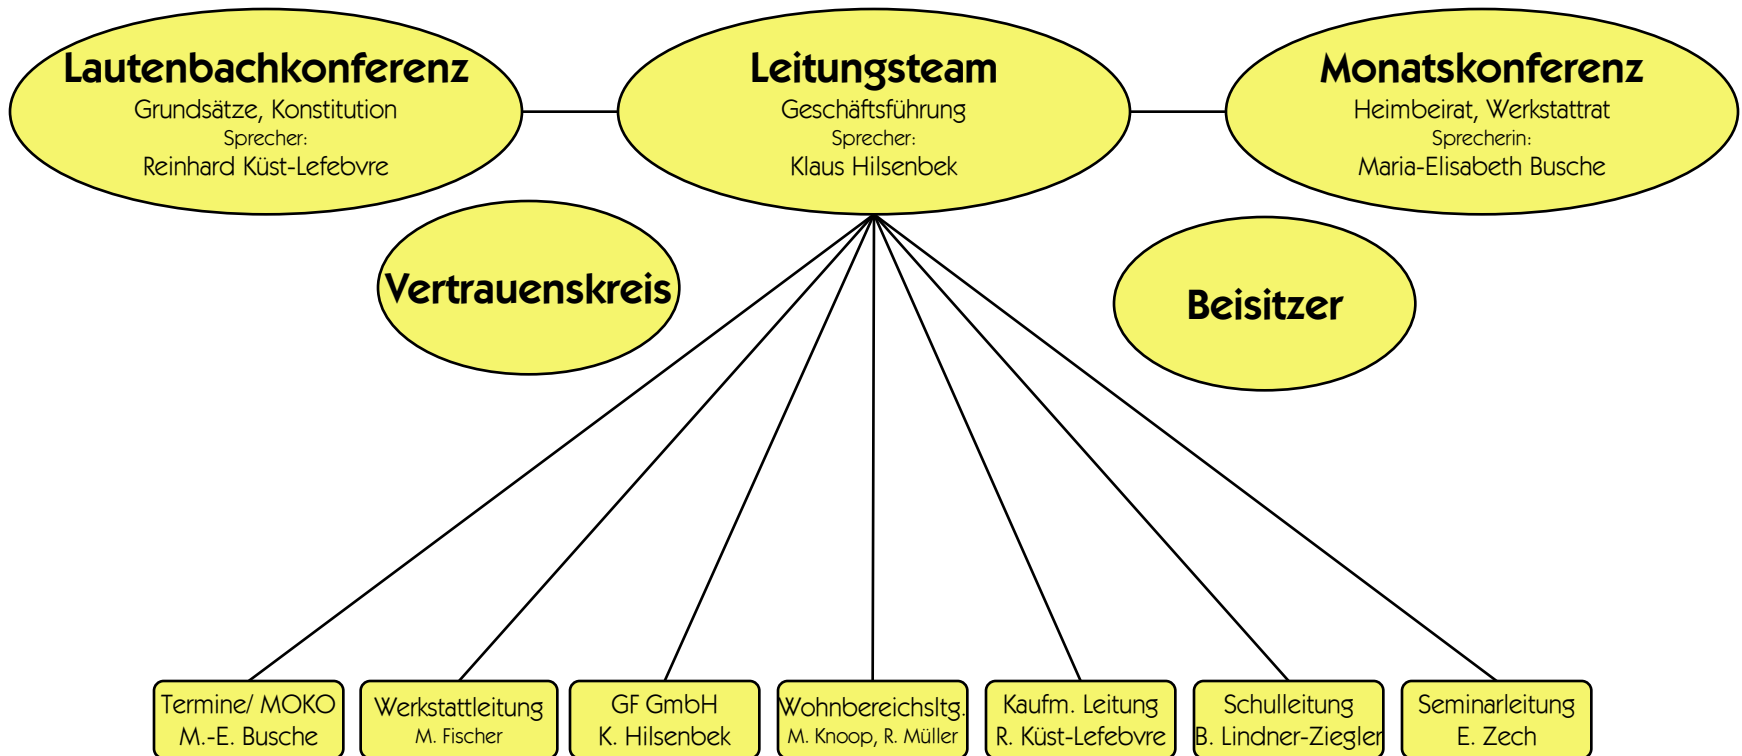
Lautenbachkonferenz
Grundsätze, Konstitution
Sprecher:
Reinhard Küst-Lefebvre

Leitungsteam
Geschäftsführung
Sprecher:
Klaus Hilsenbek

Monatskonferenz
Heimbeirat, Werkstattrat
Sprecherin:
Maria-Elisabeth Busche

Vertrauenskreis

Beisitzer

Termine/ MOKO
M.-E. Busche

Werkstattleitung
M. Fischer

GF GmbH
K. Hilsenbek

Wohnbereichsltg.
M. Knoop, R. Müller

Kaufm. Leitung
R. Küst-Lefebvre

Schulleitung
B. Lindner-Ziegler

Seminarleitung
E. Zech